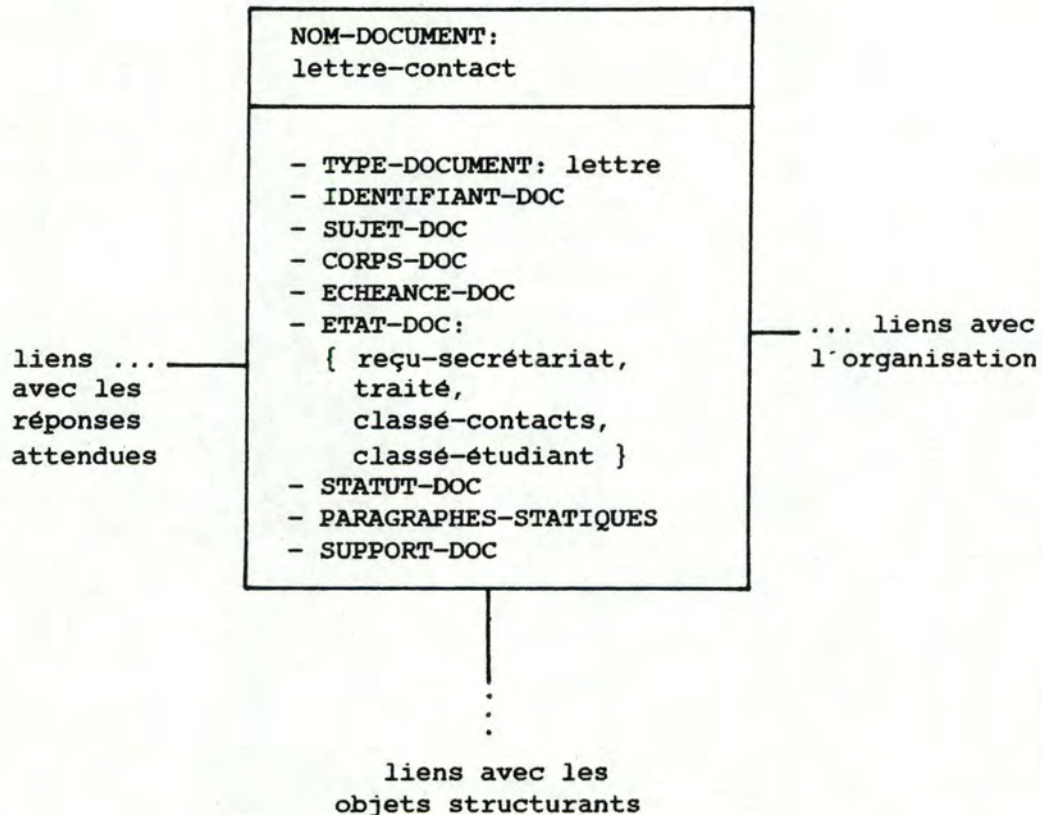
NOM-DOCUMENT:
lettre-contact

- TYPE-DOCUMENT: lettre
- IDENTIFIANT-DOC
- SUJET-DOC
- CORPS-DOC
- ECHEANCE-DOC
- ETAT-DOC:
{ reçu-secrétariat,
traité,
classé-contacts,
classé-étudiant }
- STATUT-DOC
- PARAGRAPHES-STATIQUES
- SUPPORT-DOC

liens ... avec les réponses attendues

... liens avec l'organisation

liens avec les objets structurants